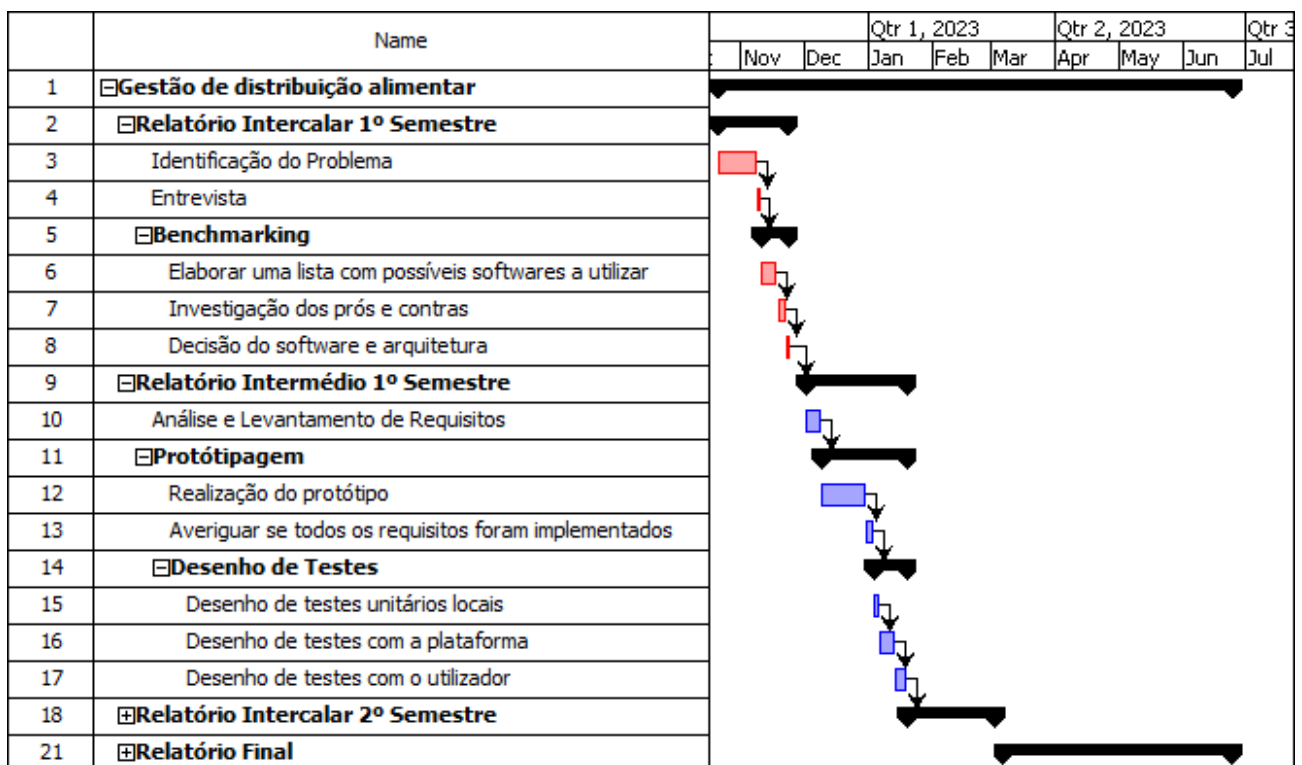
|  | Name | Qtr 1, 2023 | Qtr 2, 2023 | Qtr 3 |
|---|---|---|---|---|
|  |  | Nov Dec Jan Feb Mar | Apr May Jun | Jul |
| 1 | ⊟Gestão de distribuição alimentar |  |  |  |
| 2 | ⊟Relatório Intercalar 1º Semestre |  |  |  |
| 3 | Identificação do Problema |  |  |  |
| 4 | Entrevista |  |  |  |
| 5 | ⊟Benchmarking |  |  |  |
| 6 | Elaborar uma lista com possíveis softwares a utilizar |  |  |  |
| 7 | Investigação dos prós e contras |  |  |  |
| 8 | Decisão do software e arquitetura |  |  |  |
| 9 | ⊟Relatório Intermédio 1º Semestre |  |  |  |
| 10 | Análise e Levantamento de Requisitos |  |  |  |
| 11 | ⊟Protótipagem |  |  |  |
| 12 | Realização do protótipo |  |  |  |
| 13 | Averiguar se todos os requisitos foram implementados |  |  |  |
| 14 | ⊟Desenho de Testes |  |  |  |
| 15 | Desenho de testes unitários locais |  |  |  |
| 16 | Desenho de testes com a plataforma |  |  |  |
| 17 | Desenho de testes com o utilizador |  |  |  |
| 18 | ⊞Relatório Intercalar 2º Semestre |  |  |  |
| 21 | ⊞Relatório Final |  |  |  |